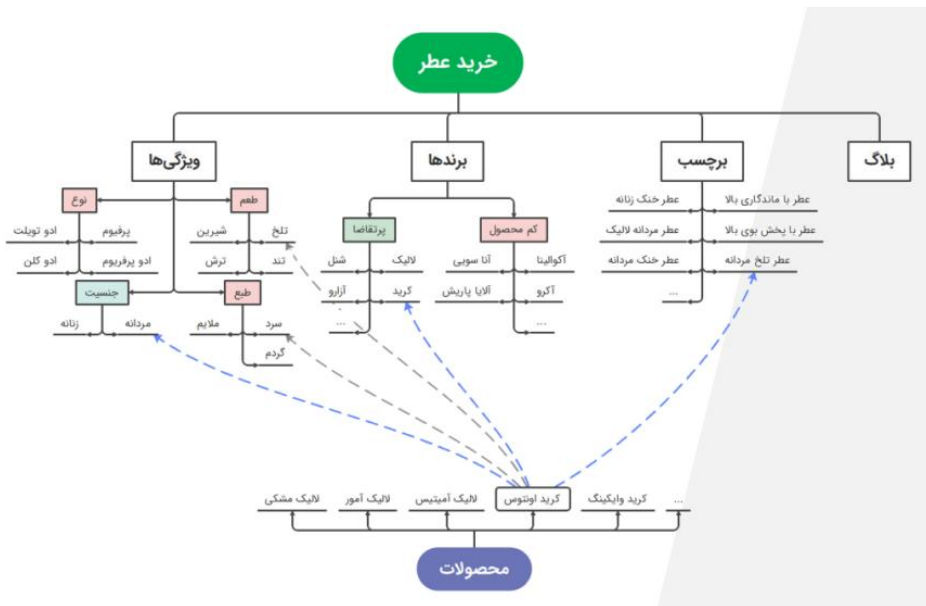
خرید عطر

ویژگی‌ها

نوع
پرفیوم
ادو تویلت
ادو پرفیوم
ادو کلن

طعم
تلخ
شیرین
تند
ترش

جنسیت
مردانه
زنانه

طبع
سرد
ملایم
گردم

برندها

پرتقاضا
لالیک
شنل
کرید
آزارو
...

کم محصول
آکوالینا
آنا سویی
آکرو
آلایا پاریش
...

برچسب
عطر با ماندگاری بالا
عطر خنک زنانه
عطر با پخش بوی بالا
عطر مردانه لالیک
عطر تلخ مردانه
عطر خنک مردانه
...

بلاگ

لالیک مشکی
لالیک آمور
لالیک آمیتیس
کرید اونتوس
کرید وایکینگ
...

محصولات